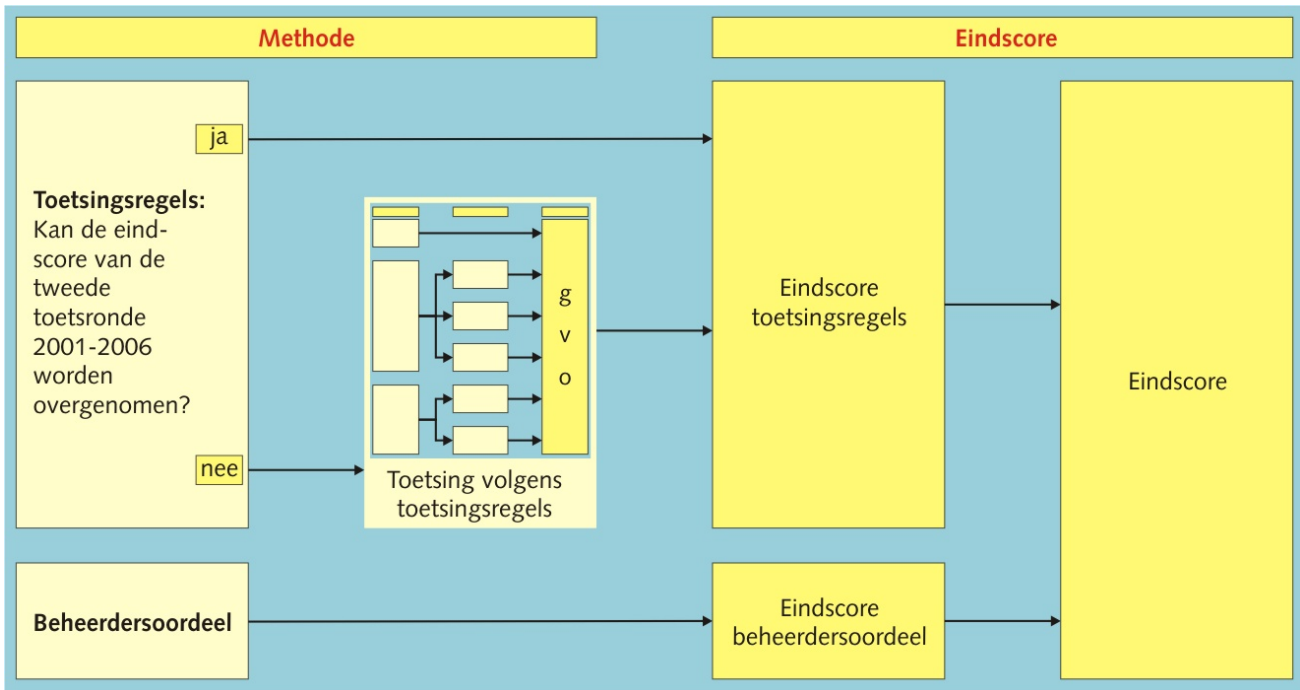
Methode

Eindscore

ja

Toetsingsregels: Kan de eindscore van de tweede toetsronde 2001-2006 worden overgenomen?

nee

g
v
o

Toetsing volgens toetsingsregels

Eindscore toetsingsregels

Eindscore

Beheerdersoordeel

Eindscore beheerdersoordeel